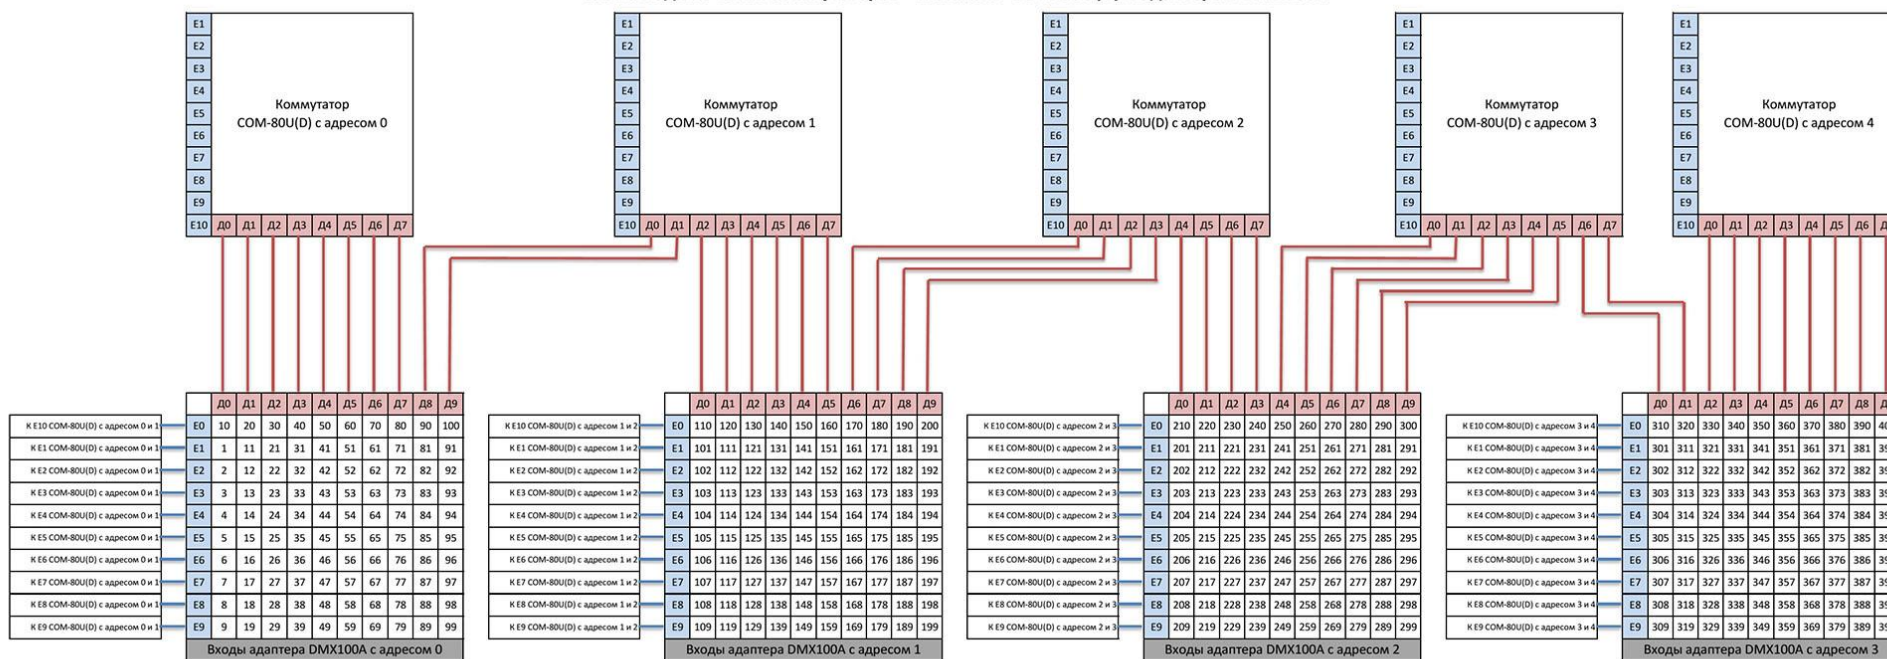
E1
E2
E3
E4
E5
E6
E7
E8
E9
E10

Коммутатор COM-80U(D) с адресом 0

Д0 Д1 Д2 Д3 Д4 Д5 Д6 Д7

E1
E2
E3
E4
E5
E6
E7
E8
E9
E10

Коммутатор COM-80U(D) с адресом 1

Д0 Д1 Д2 Д3 Д4 Д5 Д6 Д7

E1
E2
E3
E4
E5
E6
E7
E8
E9
E10

Коммутатор COM-80U(D) с адресом 2

Д0 Д1 Д2 Д3 Д4 Д5 Д6 Д7

E1
E2
E3
E4
E5
E6
E7
E8
E9
E10

Коммутатор COM-80U(D) с адресом 3

Д0 Д1 Д2 Д3 Д4 Д5 Д6 Д7

E1
E2
E3
E4
E5
E6
E7
E8
E9
E10

Коммутатор COM-80U(D) с адресом 4

Д0 Д1 Д2 Д3 Д4 Д5 Д6 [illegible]

| | | Д0 | Д1 | Д2 | Д3 | Д4 | Д5 | Д6 | Д7 | Д8 | Д9 |
|---|---|---|---|---|---|---|---|---|---|---|---|
| К E10 COM-80U(D) с адресом 0 и 1 | E0 | 10 | 20 | 30 | 40 | 50 | 60 | 70 | 80 | 90 | 100 |
| К E1 COM-80U(D) с адресом 0 и 1 | E1 | 1 | 11 | 21 | 31 | 41 | 51 | 61 | 71 | 81 | 91 |
| К E2 COM-80U(D) с адресом 0 и 1 | E2 | 2 | 12 | 22 | 32 | 42 | 52 | 62 | 72 | 82 | 92 |
| К E3 COM-80U(D) с адресом 0 и 1 | E3 | 3 | 13 | 23 | 33 | 43 | 53 | 63 | 73 | 83 | 93 |
| К E4 COM-80U(D) с адресом 0 и 1 | E4 | 4 | 14 | 24 | 34 | 44 | 54 | 64 | 74 | 84 | 94 |
| К E5 COM-80U(D) с адресом 0 и 1 | E5 | 5 | 15 | 25 | 35 | 45 | 55 | 65 | 75 | 85 | 95 |
| К E6 COM-80U(D) с адресом 0 и 1 | E6 | 6 | 16 | 26 | 36 | 46 | 56 | 66 | 76 | 86 | 96 |
| К E7 COM-80U(D) с адресом 0 и 1 | E7 | 7 | 17 | 27 | 37 | 47 | 57 | 67 | 77 | 87 | 97 |
| К E8 COM-80U(D) с адресом 0 и 1 | E8 | 8 | 18 | 28 | 38 | 48 | 58 | 68 | 78 | 88 | 98 |
| К E9 COM-80U(D) с адресом 0 и 1 | E9 | 9 | 19 | 29 | 39 | 49 | 59 | 69 | 79 | 89 | 99 |

Входы адаптера DMX100A с адресом 0

| | | Д0 | Д1 | Д2 | Д3 | Д4 | Д5 | Д6 | Д7 | Д8 | Д9 |
|---|---|---|---|---|---|---|---|---|---|---|---|
| К E10 COM-80U(D) с адресом 1 и 2 | E0 | 110 | 120 | 130 | 140 | 150 | 160 | 170 | 180 | 190 | 200 |
| К E1 COM-80U(D) с адресом 1 и 2 | E1 | 101 | 111 | 121 | 131 | 141 | 151 | 161 | 171 | 181 | 191 |
| К E2 COM-80U(D) с адресом 1 и 2 | E2 | 102 | 112 | 122 | 132 | 142 | 152 | 162 | 172 | 182 | 192 |
| К E3 COM-80U(D) с адресом 1 и 2 | E3 | 103 | 113 | 123 | 133 | 143 | 153 | 163 | 173 | 183 | 193 |
| К E4 COM-80U(D) с адресом 1 и 2 | E4 | 104 | 114 | 124 | 134 | 144 | 154 | 164 | 174 | 184 | 194 |
| К E5 COM-80U(D) с адресом 1 и 2 | E5 | 105 | 115 | 125 | 135 | 145 | 155 | 165 | 175 | 185 | 195 |
| К E6 COM-80U(D) с адресом 1 и 2 | E6 | 106 | 116 | 126 | 136 | 146 | 156 | 166 | 176 | 186 | 196 |
| К E7 COM-80U(D) с адресом 1 и 2 | E7 | 107 | 117 | 127 | 137 | 147 | 157 | 167 | 177 | 187 | 197 |
| К E8 COM-80U(D) с адресом 1 и 2 | E8 | 108 | 118 | 128 | 138 | 148 | 158 | 168 | 178 | 188 | 198 |
| К E9 COM-80U(D) с адресом 1 и 2 | E9 | 109 | 119 | 129 | 139 | 149 | 159 | 169 | 179 | 189 | 199 |

Входы адаптера DMX100A с адресом 1

| | | Д0 | Д1 | Д2 | Д3 | Д4 | Д5 | Д6 | Д7 | Д8 | Д9 |
|---|---|---|---|---|---|---|---|---|---|---|---|
| К E10 COM-80U(D) с адресом 2 и 3 | E0 | 210 | 220 | 230 | 240 | 250 | 260 | 270 | 280 | 290 | 300 |
| К E1 COM-80U(D) с адресом 2 и 3 | E1 | 201 | 211 | 221 | 231 | 241 | 251 | 261 | 271 | 281 | 291 |
| К E2 COM-80U(D) с адресом 2 и 3 | E2 | 202 | 212 | 222 | 232 | 242 | 252 | 262 | 272 | 282 | 292 |
| К E3 COM-80U(D) с адресом 2 и 3 | E3 | 203 | 213 | 223 | 233 | 243 | 253 | 263 | 273 | 283 | 293 |
| К E4 COM-80U(D) с адресом 2 и 3 | E4 | 204 | 214 | 224 | 234 | 244 | 254 | 264 | 274 | 284 | 294 |
| К E5 COM-80U(D) с адресом 2 и 3 | E5 | 205 | 215 | 225 | 235 | 245 | 255 | 265 | 275 | 285 | 295 |
| К E6 COM-80U(D) с адресом 2 и 3 | E6 | 206 | 216 | 226 | 236 | 246 | 256 | 266 | 276 | 286 | 296 |
| К E7 COM-80U(D) с адресом 2 и 3 | E7 | 207 | 217 | 227 | 237 | 247 | 257 | 267 | 277 | 287 | 297 |
| К E8 COM-80U(D) с адресом 2 и 3 | E8 | 208 | 218 | 228 | 238 | 248 | 258 | 268 | 278 | 288 | 298 |
| К E9 COM-80U(D) с адресом 2 и 3 | E9 | 209 | 219 | 229 | 239 | 249 | 259 | 269 | 279 | 289 | 299 |

Входы адаптера DMX100A с адресом 2

| | | Д0 | Д1 | Д2 | Д3 | Д4 | Д5 | Д6 | Д7 | Д8 | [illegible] |
|---|---|---|---|---|---|---|---|---|---|---|---|
| К E10 COM-80U(D) с адресом 3 и 4 | E0 | 310 | 320 | 330 | 340 | 350 | 360 | 370 | 380 | 390 | 40 |
| К E1 COM-80U(D) с адресом 3 и 4 | E1 | 301 | 311 | 321 | 331 | 341 | 351 | 361 | 371 | 381 | 39 |
| К E2 COM-80U(D) с адресом 3 и 4 | E2 | 302 | 312 | 322 | 332 | 342 | 352 | 362 | 372 | 382 | 39 |
| К E3 COM-80U(D) с адресом 3 и 4 | E3 | 303 | 313 | 323 | 333 | 343 | 353 | 363 | 373 | 383 | 39 |
| К E4 COM-80U(D) с адресом 3 и 4 | E4 | 304 | 314 | 324 | 334 | 344 | 354 | 364 | 374 | 384 | 39 |
| К E5 COM-80U(D) с адресом 3 и 4 | E5 | 305 | 315 | 325 | 335 | 345 | 355 | 365 | 375 | 385 | 39 |
| К E6 COM-80U(D) с адресом 3 и 4 | E6 | 306 | 316 | 326 | 336 | 346 | 356 | 366 | 376 | 386 | 39 |
| К E7 COM-80U(D) с адресом 3 и 4 | E7 | 307 | 317 | 327 | 337 | 347 | 357 | 367 | 377 | 387 | 39 |
| К E8 COM-80U(D) с адресом 3 и 4 | E8 | 308 | 318 | 328 | 338 | 348 | 358 | 368 | 378 | 388 | 39 |
| К E9 COM-80U(D) с адресом 3 и 4 | E9 | 309 | 319 | 329 | 339 | 349 | 359 | 369 | 379 | 389 | 39 |

Входы адаптера DMX100A с адресом 3